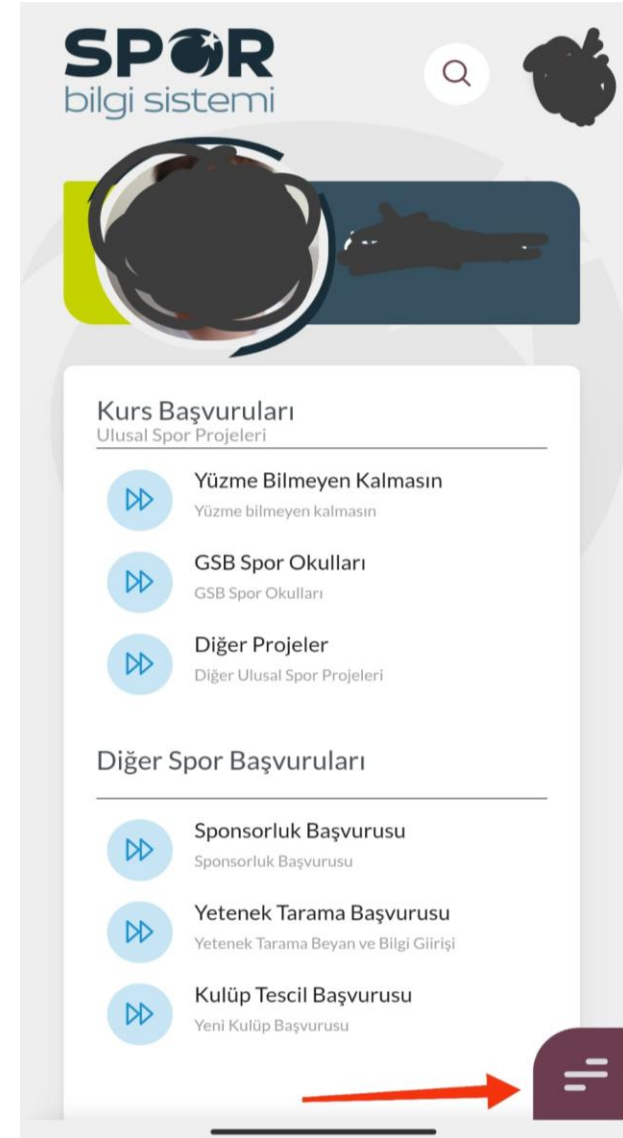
SPOR
bilgi sistemi

Kurs Başvuruları
Ulusal Spor Projeleri

Yüzme Bilmeyen Kalmasın
Yüzme bilmeyen kalmasın

GSB Spor Okulları
GSB Spor Okulları

Diğer Projeler
Diğer Ulusal Spor Projeleri

Diğer Spor Başvuruları

Sponsorluk Başvurusu
Sponsorluk Başvurusu

Yetenek Tarama Başvurusu
Yetenek Tarama Beyan ve Bilgi Girişi

Kulüp Tescil Başvurusu
Yeni Kulüp Başvurusu